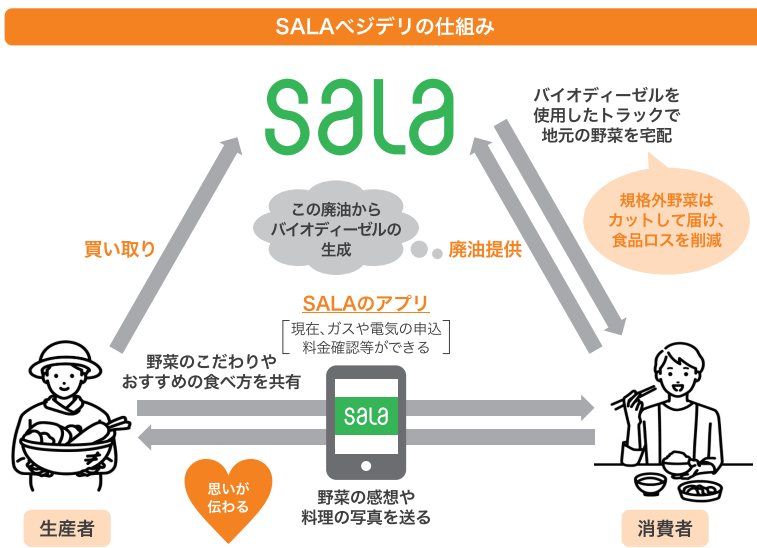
SALAベジデリの仕組み

sala

バイオディーゼルを使用したトラックで地元の野菜を宅配

規格外野菜はカットして届け、食品ロスを削減

この廃油からバイオディーゼルの生成

買い取り

廃油提供

SALAのアプリ

現在、ガスや電気の申込料金確認等ができる

野菜のこだわりやおすすめの食べ方を共有

sala

思いが伝わる

野菜の感想や料理の写真を送る

生産者

消費者